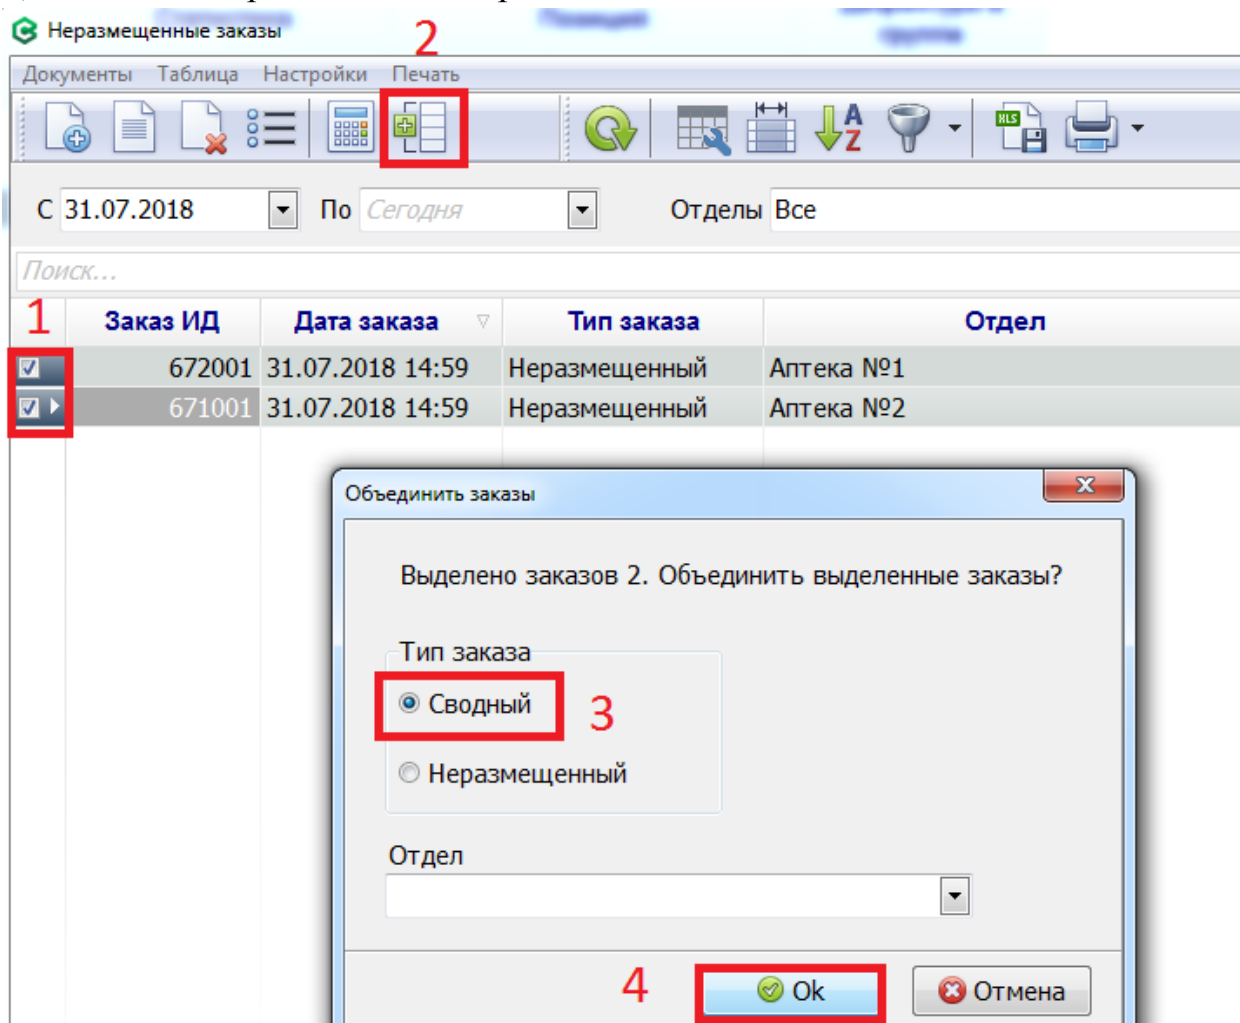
Неразмещенные заказы

2

Документы Таблица Настройки Печать

С 31.07.2018 По Сегодня Отделы Все

Поиск...

1

| | Заказ ИД | Дата заказа | Тип заказа | Отдел |
|---|---|---|---|---|
| ☑ | 672001 | 31.07.2018 14:59 | Неразмещенный | Аптека №1 |
| ☑ | 671001 | 31.07.2018 14:59 | Неразмещенный | Аптека №2 |

Объединить заказы

Выделено заказов 2. Объединить выделенные заказы?

Тип заказа

Сводный

3

Неразмещенный

Отдел

4

Ok

Отмена